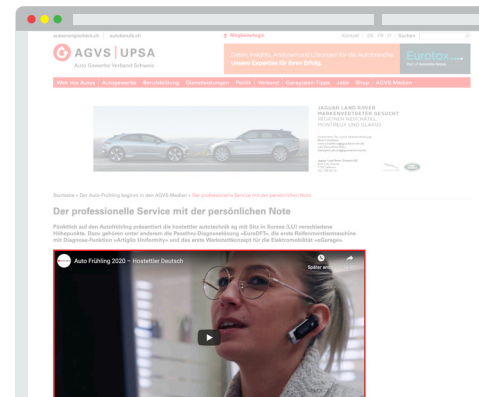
autoberufe.ch | autoberuf.ch Mitglied werden Kontakt | DE · FR · IT | Suchen

AGVS | UPSA
Auto Gewerbe Verband Schweiz

Daten, Insights, Analysen und Lösungen für die Autobranche.
Unsere Expertise für Ihren Erfolg.

Eurotax
Part of Autovista Group

Welt des Autos | Aufbegewerbe | Berufsbildung | Dienstleistungen | Politik | Verband | Garagisten-Typs | Jobs | Shop | AGVS-Medien

JAGUAR LAND ROVER
MARKENVERTRETER GESUCHT
NEUCHÂTEL, FRIBOURG,
MONTREUX UND GLARUS

Startseite › Der Auto-Frühling beginnt in den AGVS-Medien › Der professionelle Service mit der persönlichen Note

Der professionelle Service mit der persönlichen Note

Pünktlich auf den Autofrühling präsentiert die hostettler autotechnik ag mit Sitz in Sursee (LU) verschiedene Höhepunkte. Dazu gehören unter anderem die Pesothru-Diagnoselösung «EuroDFT», die erste Reifenmontiermaschine mit Diagnose-Funktion «Artiglio Uniformity» und das erste Werkstattkonzept für die Elektromobilität «eGarage».

Auto Frühling 2020 – Hostettler Deutsch

Später ansehen